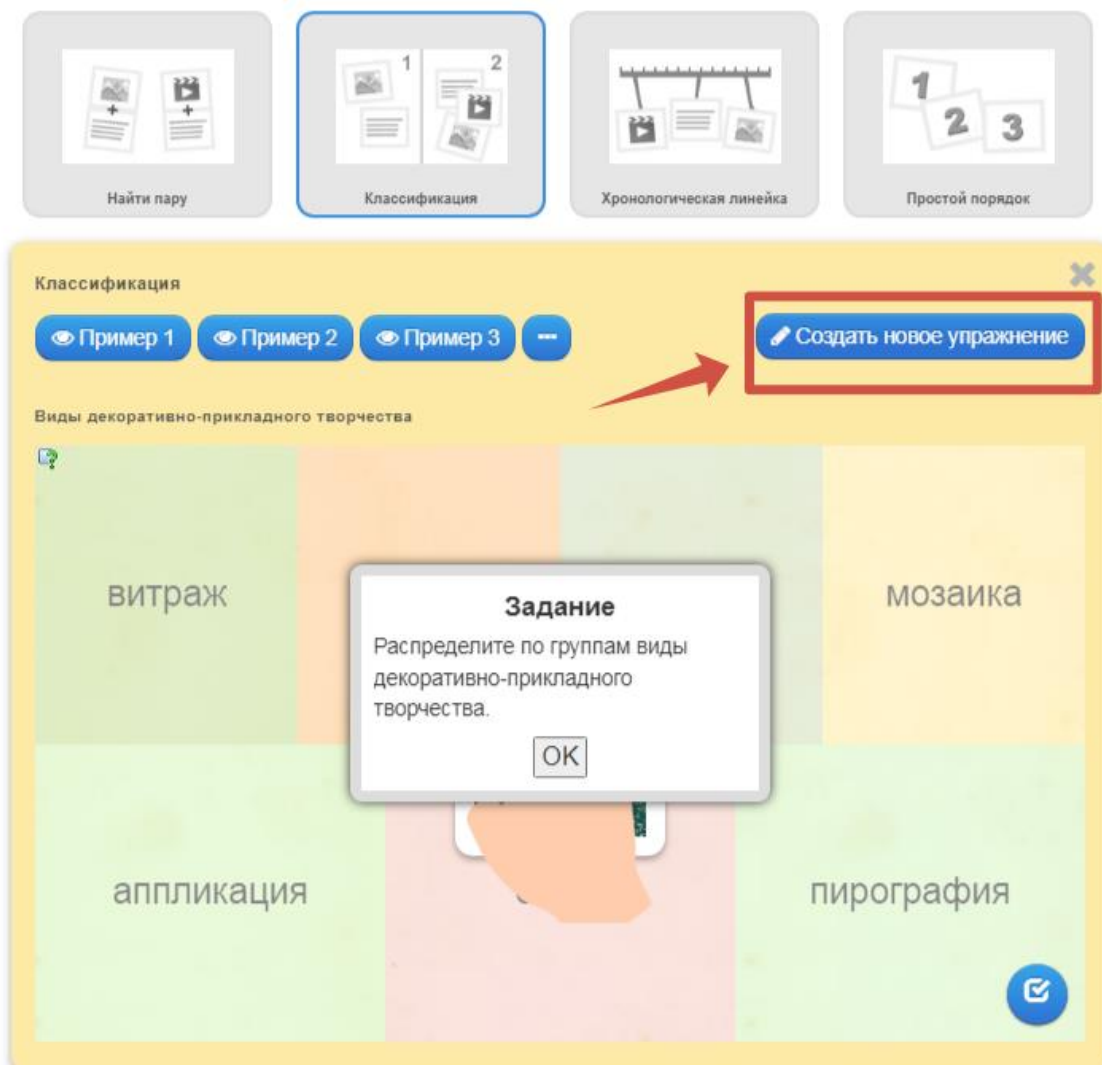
Найти пару

1 2

Классификация

Хронологическая линейка

1 2 3

Простой порядок

Классификация

Пример 1 Пример 2 Пример 3 ···

Создать новое упражнение

Виды декоративно-прикладного творчества

витраж

мозаика

Задание

Распределите по группам виды декоративно-прикладного творчества.

OK

аппликация

пирография